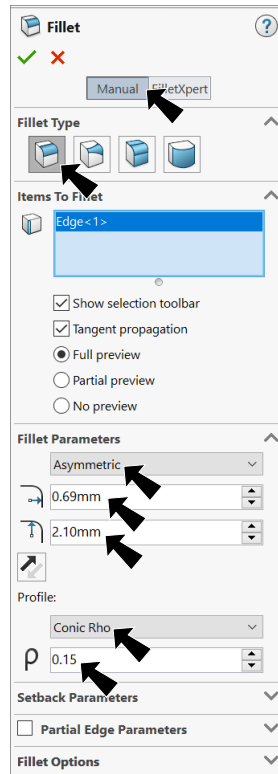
Fillet
?
Manual
FilletXpert
Fillet Type
Items To Fillet
Edge<1>
Show selection toolbar
Tangent propagation
Full preview
Partial preview
No preview
Fillet Parameters
Asymmetric
0.69mm
2.10mm
Profile:
Conic Rho
ρ
0.15
Setback Parameters
Partial Edge Parameters
Fillet Options